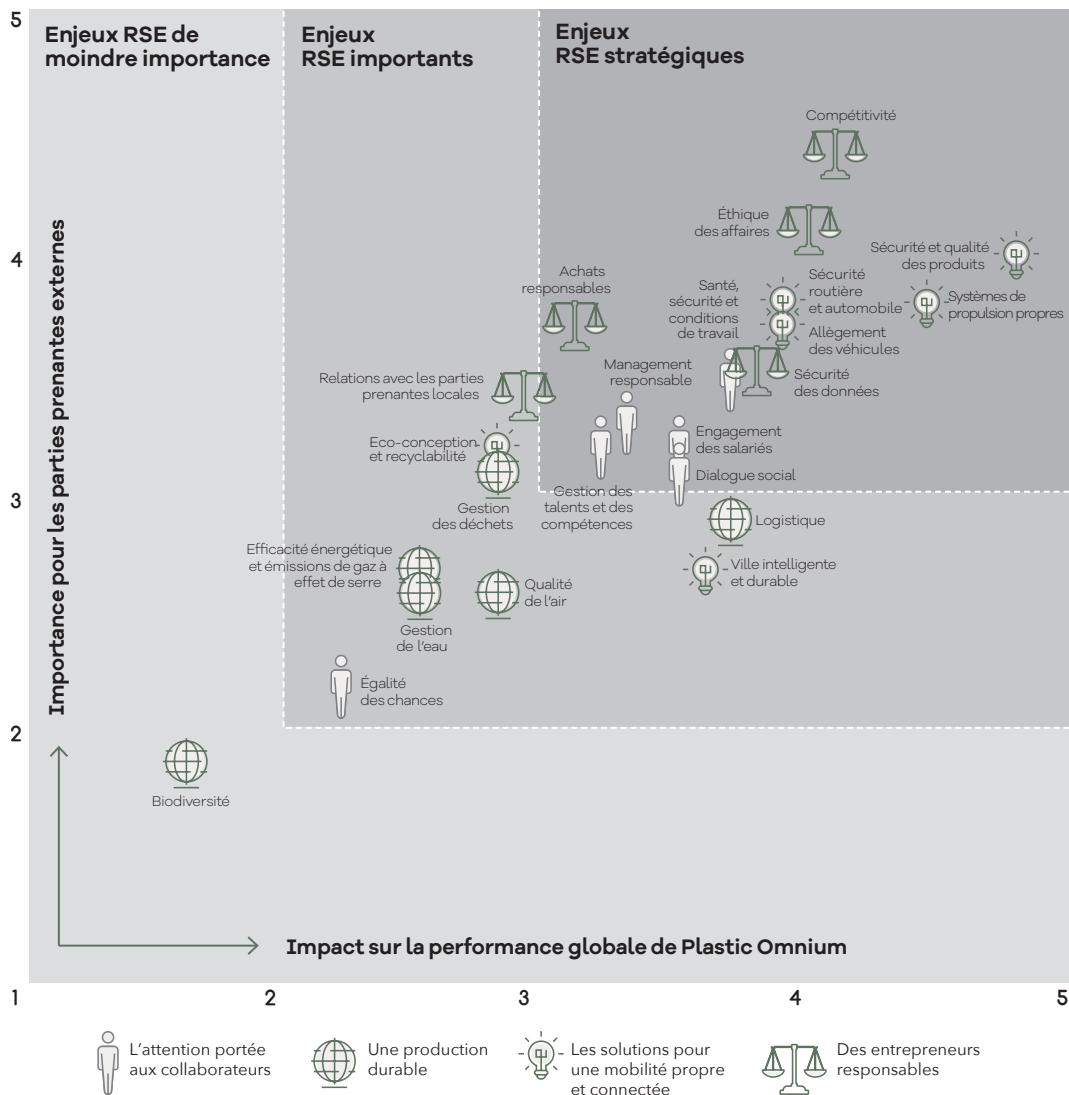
Enjeux RSE de moindre importance

Enjeux RSE importants

Enjeux RSE stratégiques

5

4

3

2

Importance pour les parties prenantes externes

Compétitivité

Éthique des affaires

Sécurité et qualité des produits

Achats responsables

Santé, sécurité et conditions de travail

Sécurité routière et automobile

Systèmes de propulsion propres

Allègement des véhicules

Management responsable

Relations avec les parties prenantes locales

Sécurité des données

Eco-conception et recyclabilité

Engagement des salariés

Dialogue social

Gestion des talents et des compétences

Gestion des déchets

Logistique

Efficacité énergétique et émissions de gaz à effet de serre

Ville intelligente et durable

Qualité de l'air

Gestion de l'eau

Égalité des chances

Biodiversité

Impact sur la performance globale de Plastic Omnium

1

2

3

4

5

L'attention portée aux collaborateurs

Une production durable

Les solutions pour une mobilité propre et connectée

Des entrepreneurs responsables